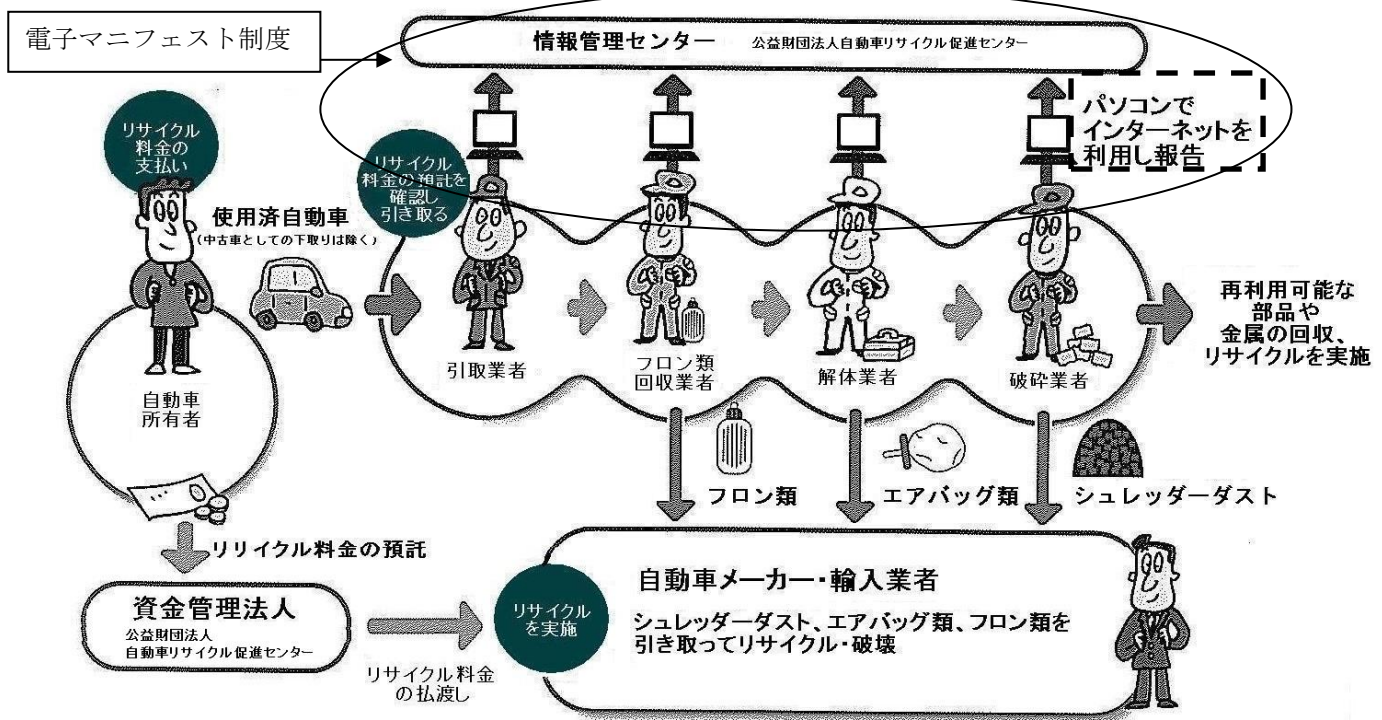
電子マニフェスト制度

情報管理センター　公益財団法人自動車リサイクル促進センター

パソコンでインターネットを利用し報告

リサイクル料金の支払い

リサイクル料金の預託を確認し引き取る

使用済自動車
（中古車としての下取りは除く）

引取業者

フロン類回収業者

解体業者

破砕業者

再利用可能な部品や金属の回収、リサイクルを実施

自動車所有者

フロン類

エアバッグ類

シュレッダーダスト

リリイクル料金の預託

資金管理法人
公益財団法人
自動車リサイクル促進センター

リサイクル料金の払渡し

リサイクルを実施

自動車メーカー・輸入業者

シュレッダーダスト、エアバッグ類、フロン類を引き取ってリサイクル・破壊